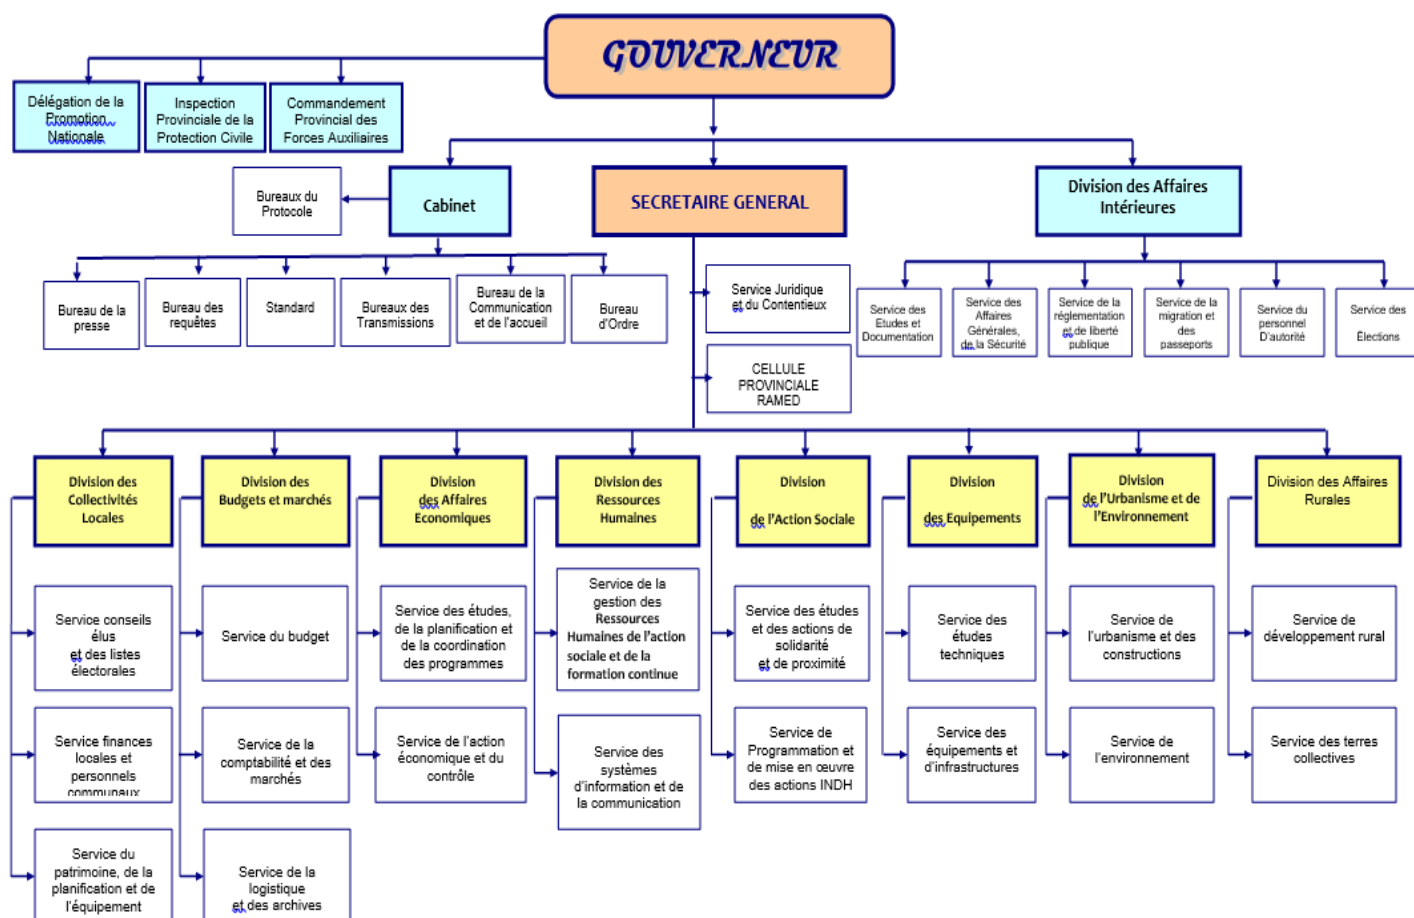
GOUVERNEUR

Délégation de la Promotion Nationale

Inspection Provinciale de la Protection Civile

Commandement Provincial des Forces Auxiliaires

Bureaux du Protocole

Cabinet

SECRETAIRE GENERAL

Division des Affaires Intérieures

Bureau de la presse

Bureau des requêtes

Standard

Bureaux des Transmissions

Bureau de la Communication et de l'accueil

Bureau d'Ordre

Service Juridique et du Contentieux

CELLULE PROVINCIALE RAMED

Service des Etudes et Documentation

Service des Affaires Générales, de la Sécurité

Service de la réglementation et de liberté publique

Service de la migration et des passeports

Service du personnel D'autorité

Service des Elections

Division des Collectivités Locales

Division des Budgets et marchés

Division des Affaires Economiques

Division des Ressources Humaines

Division de l'Action Sociale

Division des Equipements

Division de l'Urbanisme et de l'Environnement

Division des Affaires Rurales

Service conseils élus et des listes électorales

Service du budget

Service des études, de la planification et de la coordination des programmes

Service de la gestion des Ressources Humaines de l'action sociale et de la formation continue

Service des études et des actions de solidarité et de proximité

Service des études techniques

Service de l'urbanisme et des constructions

Service de développement rural

Service finances locales et personnels communaux

Service de la comptabilité et des marchés

Service de l'action économique et du contrôle

Service des systèmes d'information et de la communication

Service de Programmation et de mise en œuvre des actions INDH

Service des équipements et d'infrastructures

Service de l'environnement

Service des terres collectives

Service du patrimoine, de la planification et de l'équipement

Service de la logistique et des archives